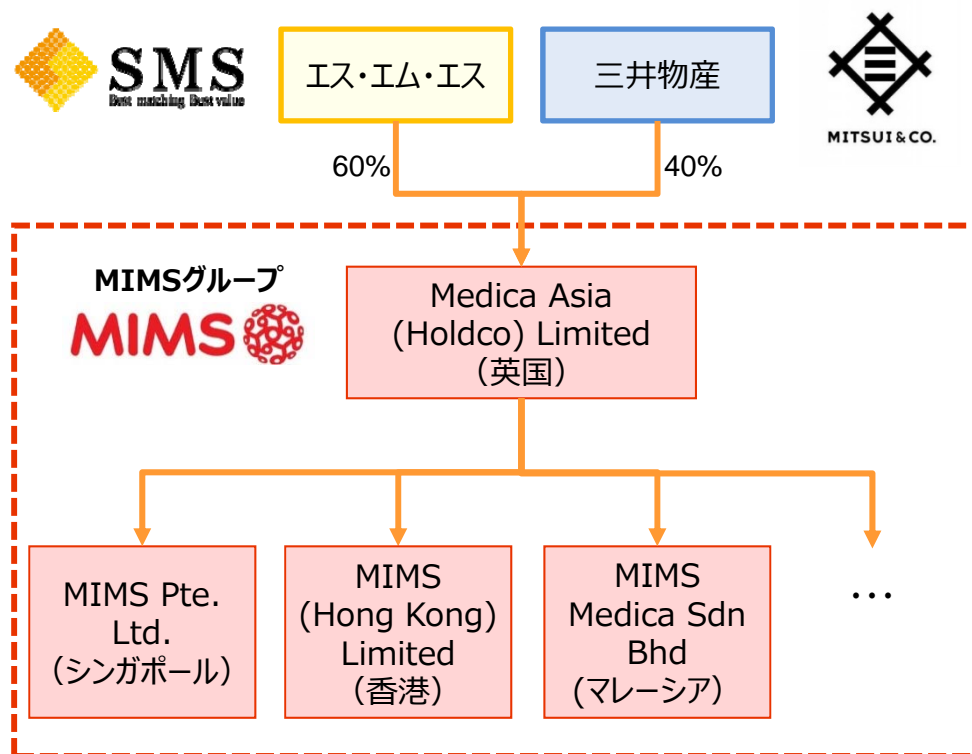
SMS
Best matching Best value

エス・エム・エス

三井物産

MITSUI & CO.

60%

40%

MIMSグループ

MIMS

Medica Asia (Holdco) Limited （英国）

MIMS Pte. Ltd. （シンガポール）

MIMS (Hong Kong) Limited （香港）

MIMS Medica Sdn Bhd （マレーシア）

…